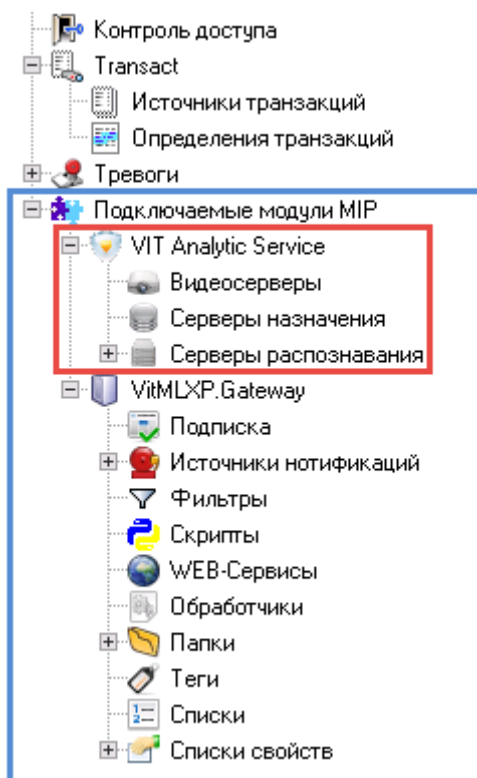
Контроль доступа
Transact
Источники транзакций
Определения транзакций
Тревоги
Подключаемые модули MIP
VIT Analytic Service
Видеосерверы
Серверы назначения
Серверы распознавания
VitMLXP.Gateway
Подписка
Источники нотификаций
Фильтры
Скрипты
WEB-Сервисы
Обработчики
Папки
Теги
Списки
Списки свойств